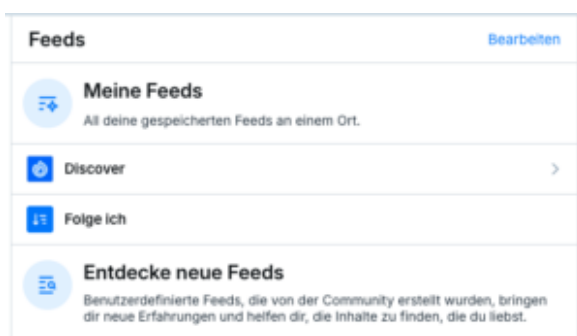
Feeds

Bearbeiten

Meine Feeds

All deine gespeicherten Feeds an einem Ort.

Discover

Folge ich

Entdecke neue Feeds

Benutzerdefinierte Feeds, die von der Community erstellt wurden, bringen dir neue Erfahrungen und helfen dir, die Inhalte zu finden, die du liebst.